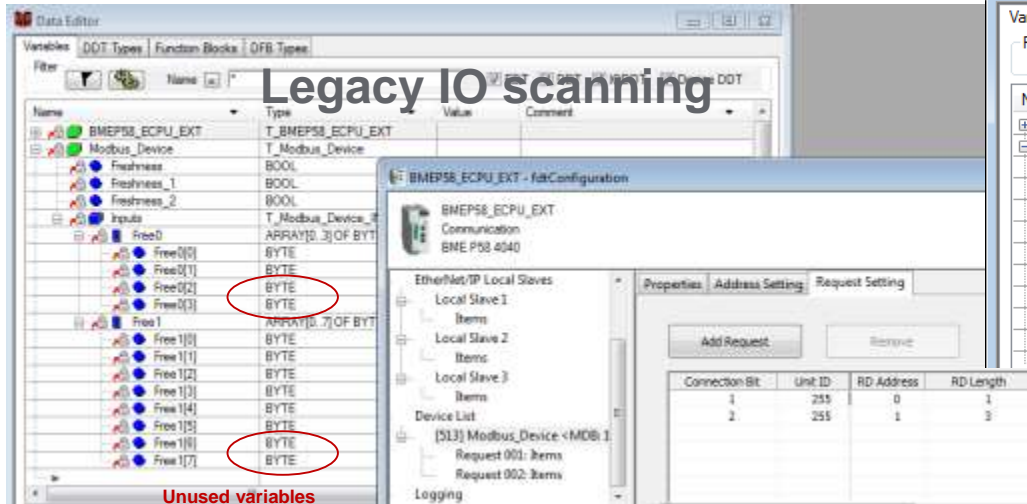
Legacy IO scanning

Data Editor

Variables | DDT Types | Function Blocks | DFB Types

Filter

Name = *

EDT DDT IODDT Device DDT

| Name | Type | Value | Comment |
|---|---|---|---|
| BMEP58_ECPU_EXT | T_BMEP58_ECPU_EXT | | |
| Modbus_Device | T_Modbus_Device | | |
| Freshness | BOOL | | |
| Freshness_1 | BOOL | | |
| Freshness_2 | BOOL | | |
| Inputs | T_Modbus_Device_I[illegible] | | |
| Free0 | ARRAY[0..3] OF BYT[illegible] | | |
| Free0[0] | BYTE | | |
| Free0[1] | BYTE | | |
| Free0[2] | BYTE | | |
| Free0[3] | BYTE | | |
| Free1 | ARRAY[0..7] OF BYT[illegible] | | |
| Free1[0] | BYTE | | |
| Free1[1] | BYTE | | |
| Free1[2] | BYTE | | |
| Free1[3] | BYTE | | |
| Free1[4] | BYTE | | |
| Free1[5] | BYTE | | |
| Free1[6] | BYTE | | |
| Free1[7] | BYTE | | |

Unused variables

BMEP58_ECPU_EXT - fdtConfiguration

BMEP58_ECPU_EXT
Communication
BME P58 4040

EtherNet/IP Local Slaves
Local Slave 1
Items
Local Slave 2
Items
Local Slave 3
Items
Device List
[513] Modbus_Device <MDB:1
Request 001: Items
Request 002: Items
Logging

Properties | Address Setting | Request Setting

Add Request

Remove

| Connection Bit | Unit ID | RD Address | RD Length |
|---|---|---|---|
| 1 | 255 | 0 | 1 |
| 2 | 255 | 1 | 3 |

Va
F
N